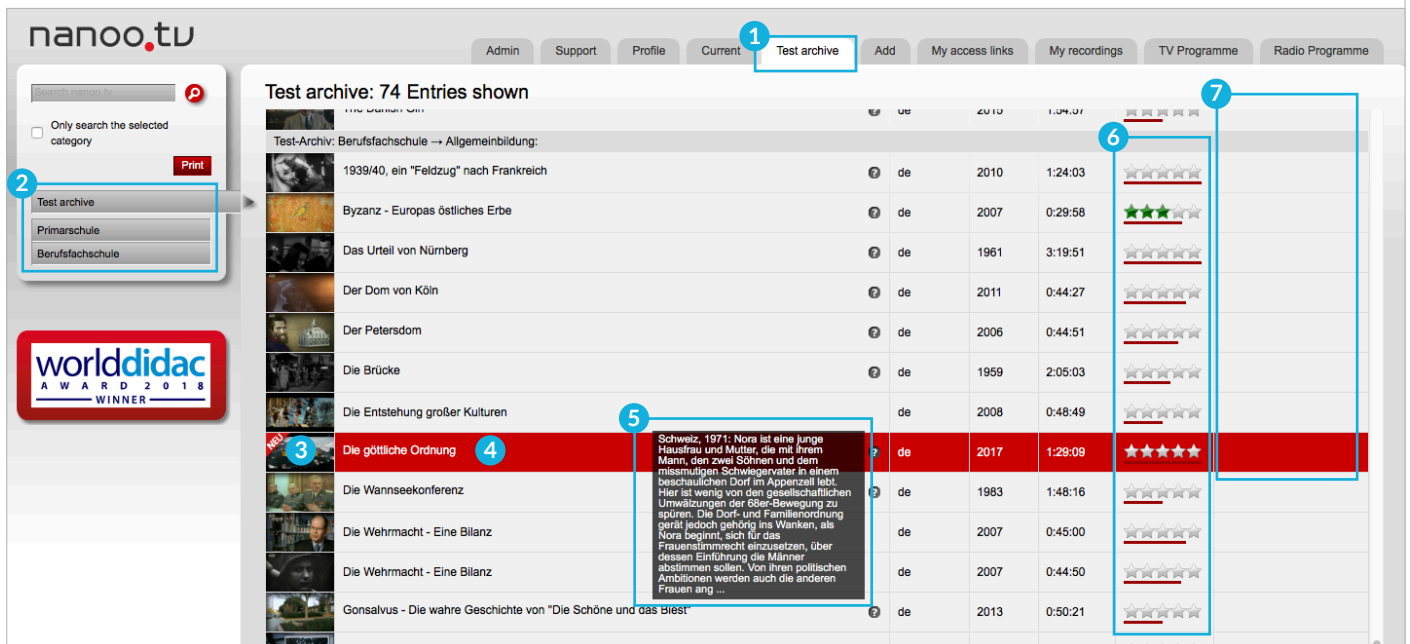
nanoo.tv

Admin | Support | Profile | Current | 1 Test archive | Add | My access links | My recordings | TV Programme | Radio Programme

Search nanoo.tv

Only search the selected category

Print

2

Test archive

Primarschule

Berufsfachschule

worlddidac AWARD 2018 WINNER

Test archive: 74 Entries shown

7

The Danish Girl | de | 2015 | 1:54:57

6

Test-Archiv: Berufsfachschule → Allgemeinbildung:

| Title | Lang | Year | Duration |
|---|---|---|---|
| 1939/40, ein "Feldzug" nach Frankreich | de | 2010 | 1:24:03 |
| Byzanz - Europas östliches Erbe | de | 2007 | 0:29:58 |
| Das Urteil von Nürnberg | de | 1961 | 3:19:51 |
| Der Dom von Köln | de | 2011 | 0:44:27 |
| Der Petersdom | de | 2006 | 0:44:51 |
| Die Brücke | de | 1959 | 2:05:03 |
| Die Entstehung großer Kulturen | de | 2008 | 0:48:49 |
| NEU 3 Die göttliche Ordnung 4 | de | 2017 | 1:29:09 |
| Die Wannseekonferenz | de | 1983 | 1:48:16 |
| Die Wehrmacht - Eine Bilanz | de | 2007 | 0:45:00 |
| Die Wehrmacht - Eine Bilanz | de | 2007 | 0:44:50 |
| Gonsalvus - Die wahre Geschichte von "Die Schöne und das Biest" | de | 2013 | 0:50:21 |

5

Schweiz, 1971: Nora ist eine junge Hausfrau und Mutter, die mit ihrem Mann, den zwei Söhnen und dem missmutigen Schwiegervater in einem beschaulichen Dorf im Appenzell lebt. Hier ist wenig von den gesellschaftlichen Umwälzungen der 68er-Bewegung zu spüren. Die Dorf- und Familienordnung gerät jedoch gehörig ins Wanken, als Nora beginnt, sich für das Frauenstimmrecht einzusetzen, über dessen Einführung die Männer abstimmen sollen. Von ihren politischen Ambitionen werden auch die anderen Frauen ang ...